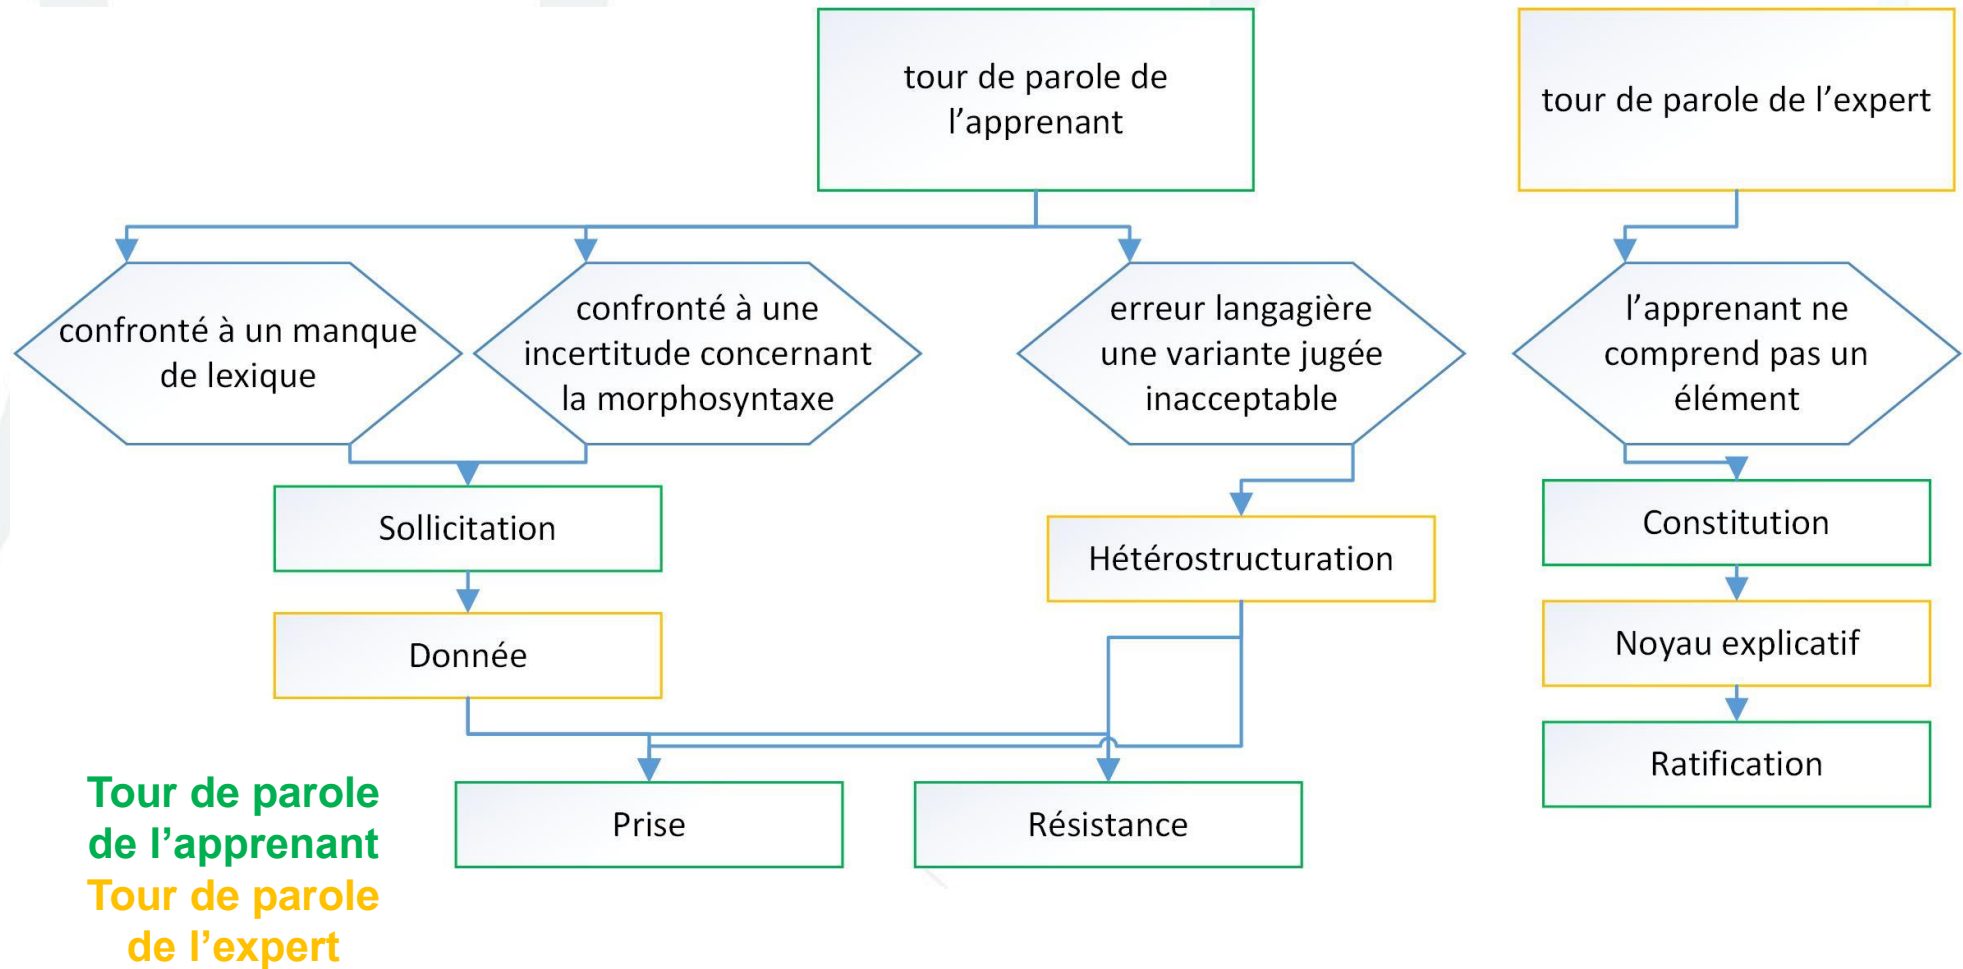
tour de parole de l’apprenant

tour de parole de l’expert

confronté à un manque de lexique

confronté à une incertitude concernant la morphosyntaxe

erreur langagière une variante jugée inacceptable

l’apprenant ne comprend pas un élément

Sollicitation

Hétérostructuration

Constitution

Donnée

Noyau explicatif

Ratification

Prise

Résistance

Tour de parole de l’apprenant
Tour de parole de l’expert